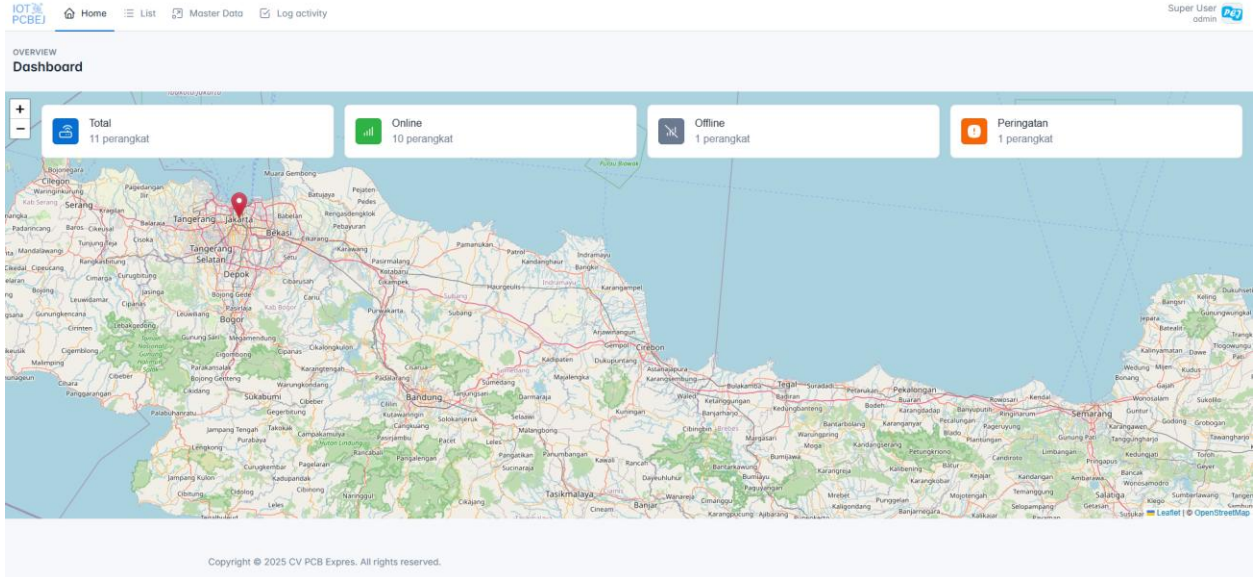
IOT PCBEJ Home List Master Data Log activity

Super User
admin

OVERVIEW
Dashboard

+
−

Total
11 perangkat

Online
10 perangkat

Offline
1 perangkat

Peringatan
1 perangkat

Pulau Biawak
Cilegon
Serang
Tangerang
Jakarta
Bekasi
Tangerang Selatan
Depok
Karawang
Pamanukan
Indramayu
Bogor
Purwakarta
Subang
Cirebon
Sukabumi
Bandung
Sumedang
Majalengka
Kuningan
Tegal
Pekalongan
Brebes
Semarang
Salatiga
Tasikmalaya
Banjar
Kendal
Kudus
Gunung Sari

Leaflet | © OpenStreetMap

Copyright © 2025 CV PCB Expres. All rights reserved.